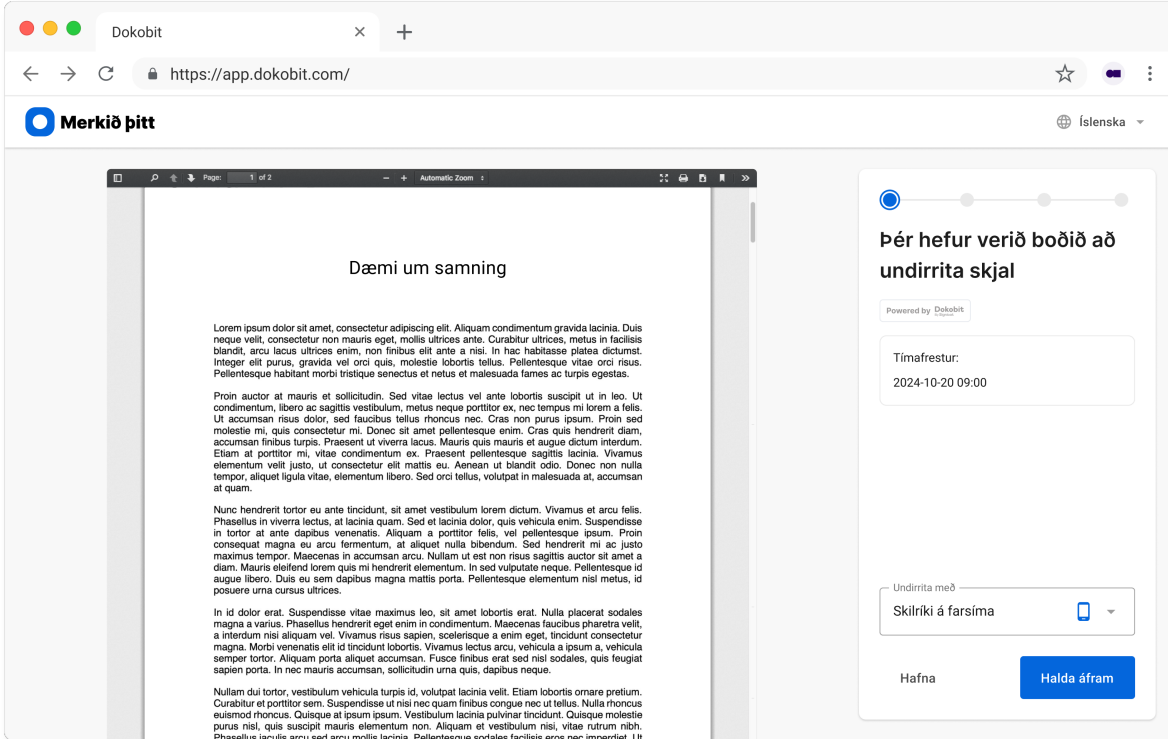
Dokobit

https://app.dokobit.com/

Merkið þitt

Íslenska

Page: 1 of 2

Automatic Zoom

Dæmi um samning

Lorem ipsum dolor sit amet, consectetur adipiscing elit. Aliquam condimentum gravida lacinia. Duis neque velit, consectetur non mauris eget, mollis ultrices ante. Curabitur ultrices, metus in facilisis blandit, arcu lacus ultrices enim, non finibus elit ante a nisi. In hac habitasse platea dictumst. Integer elit purus, gravida vel orci quis, molestie lobortis tellus. Pellentesque vitae orci risus. Pellentesque habitant morbi tristique senectus et netus et malesuada fames ac turpis egestas.

Proin auctor at mauris et sollicitudin. Sed vitae lectus vel ante lobortis suscipit ut in leo. Ut condimentum, libero ac sagittis vestibulum, metus neque porttitor ex, nec tempus mi lorem a felis. Ut accumsan risus dolor, sed faucibus tellus rhoncus nec. Cras non purus ipsum. Proin sed molestie mi, quis consectetur mi. Donec sit amet pellentesque enim. Cras quis hendrerit diam, accumsan finibus turpis. Praesent ut viverra lacus. Mauris quis mauris et augue dictum interdum. Etiam at porttitor mi, vitae condimentum ex. Praesent pellentesque sagittis lacinia. Vivamus elementum velit justo, ut consectetur elit mattis eu. Aenean ut blandit odio. Donec non nulla tempor, aliquet ligula vitae, elementum libero. Sed orci tellus, volutpat in malesuada at, accumsan at quam.

Nunc hendrerit tortor eu ante tincidunt, sit amet vestibulum lorem dictum. Vivamus et arcu felis. Phasellus in viverra lectus, at lacinia quam. Sed et lacinia dolor, quis vehicula enim. Suspendisse in tortor at ante dapibus venenatis. Aliquam a porttitor felis, vel pellentesque ipsum. Proin consequat magna eu arcu fermentum, at aliquet nulla bibendum. Sed hendrerit mi ac justo maximus tempor. Maecenas in accumsan arcu. Nullam ut est non risus sagittis auctor sit amet a diam. Mauris eleifend lorem quis mi hendrerit elementum. In sed vulputate neque. Pellentesque id augue libero. Duis eu sem dapibus magna mattis porta. Pellentesque elementum nisl metus, id posuere urna cursus ultrices.

In id dolor erat. Suspendisse vitae maximus leo, sit amet lobortis erat. Nulla placerat sodales magna a varius. Phasellus hendrerit eget enim in condimentum. Maecenas faucibus pharetra velit, a interdum nisi aliquam vel. Vivamus risus sapien, scelerisque a enim eget, tincidunt consectetur magna. Morbi venenatis elit id tincidunt lobortis. Vivamus lectus arcu, vehicula a ipsum a, vehicula semper tortor. Aliquam porta aliquet accumsan. Fusce finibus erat sed nisl sodales, quis feugiat sapien porta. In nec mauris accumsan, sollicitudin urna quis, dapibus neque.

Nullam dui tortor, vestibulum vehicula turpis id, volutpat lacinia velit. Etiam lobortis ornare pretium. Curabitur et porttitor sem. Suspendisse ut nisi nec quam finibus congue nec ut tellus. Nulla rhoncus euismod rhoncus. Quisque at ipsum ipsum. Vestibulum lacinia pulvinar tincidunt. Quisque molestie purus nisl, quis suscipit mauris elementum non. Aliquam et vestibulum nisi, vitae rutrum nibh. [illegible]

Þér hefur verið boðið að undirrita skjal

Powered by Dokobit

Tímafrestur:
2024-10-20 09:00

Undirrita með
Skilríki á farsíma

Hafna

Halda áfram